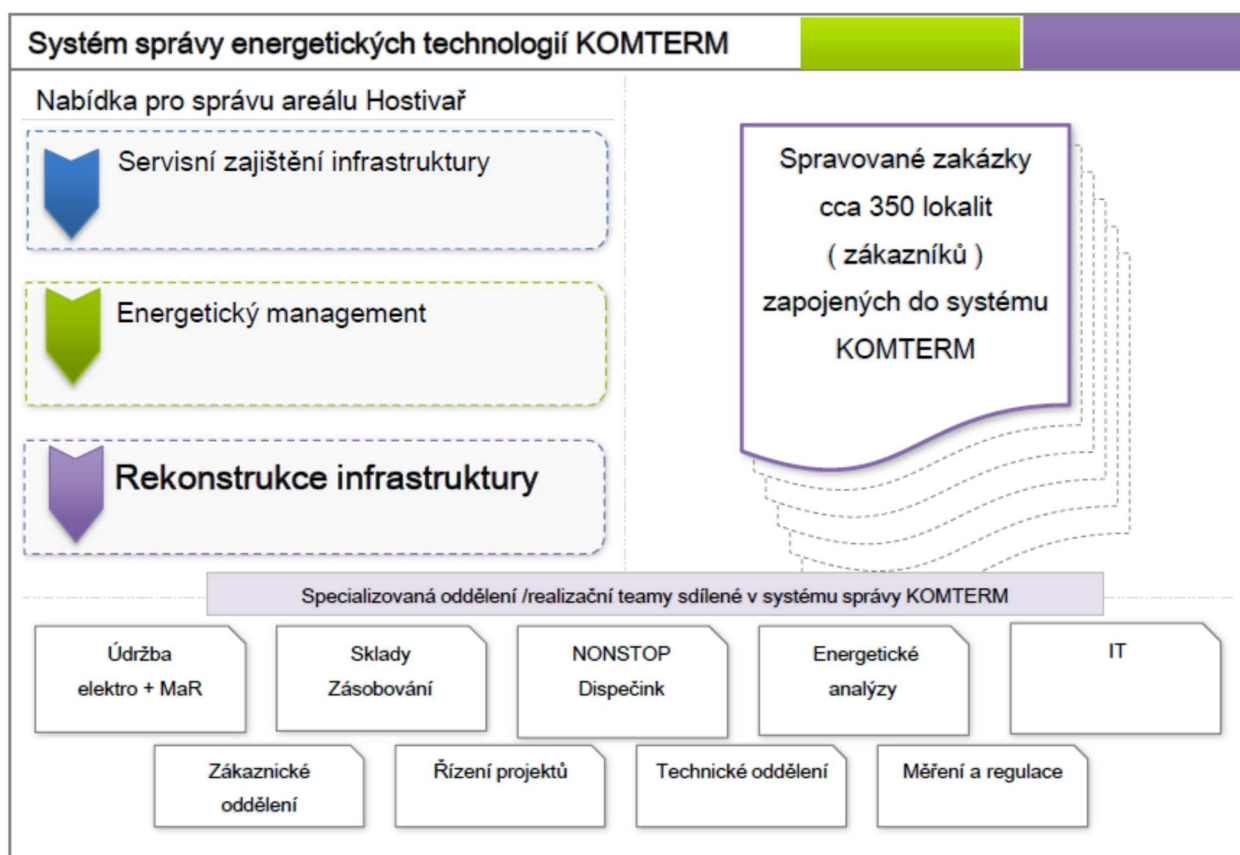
Systém správy energetických technologií KOMTERM

Nabídka pro správu areálu Hostivař

Servisní zajištění infrastruktury

Energetický management

Rekonstrukce infrastruktury

Spravované zakázky cca 350 lokalit ( zákazníků ) zapojených do systému KOMTERM

Specializovaná oddělení /realizační teamy sdílené v systému správy KOMTERM

Údržba elektro + MaR

Sklady Zásobování

NONSTOP Dispečink

Energetické analýzy

IT

Zákaznické oddělení

Řízení projektů

Technické oddělení

Měření a regulace